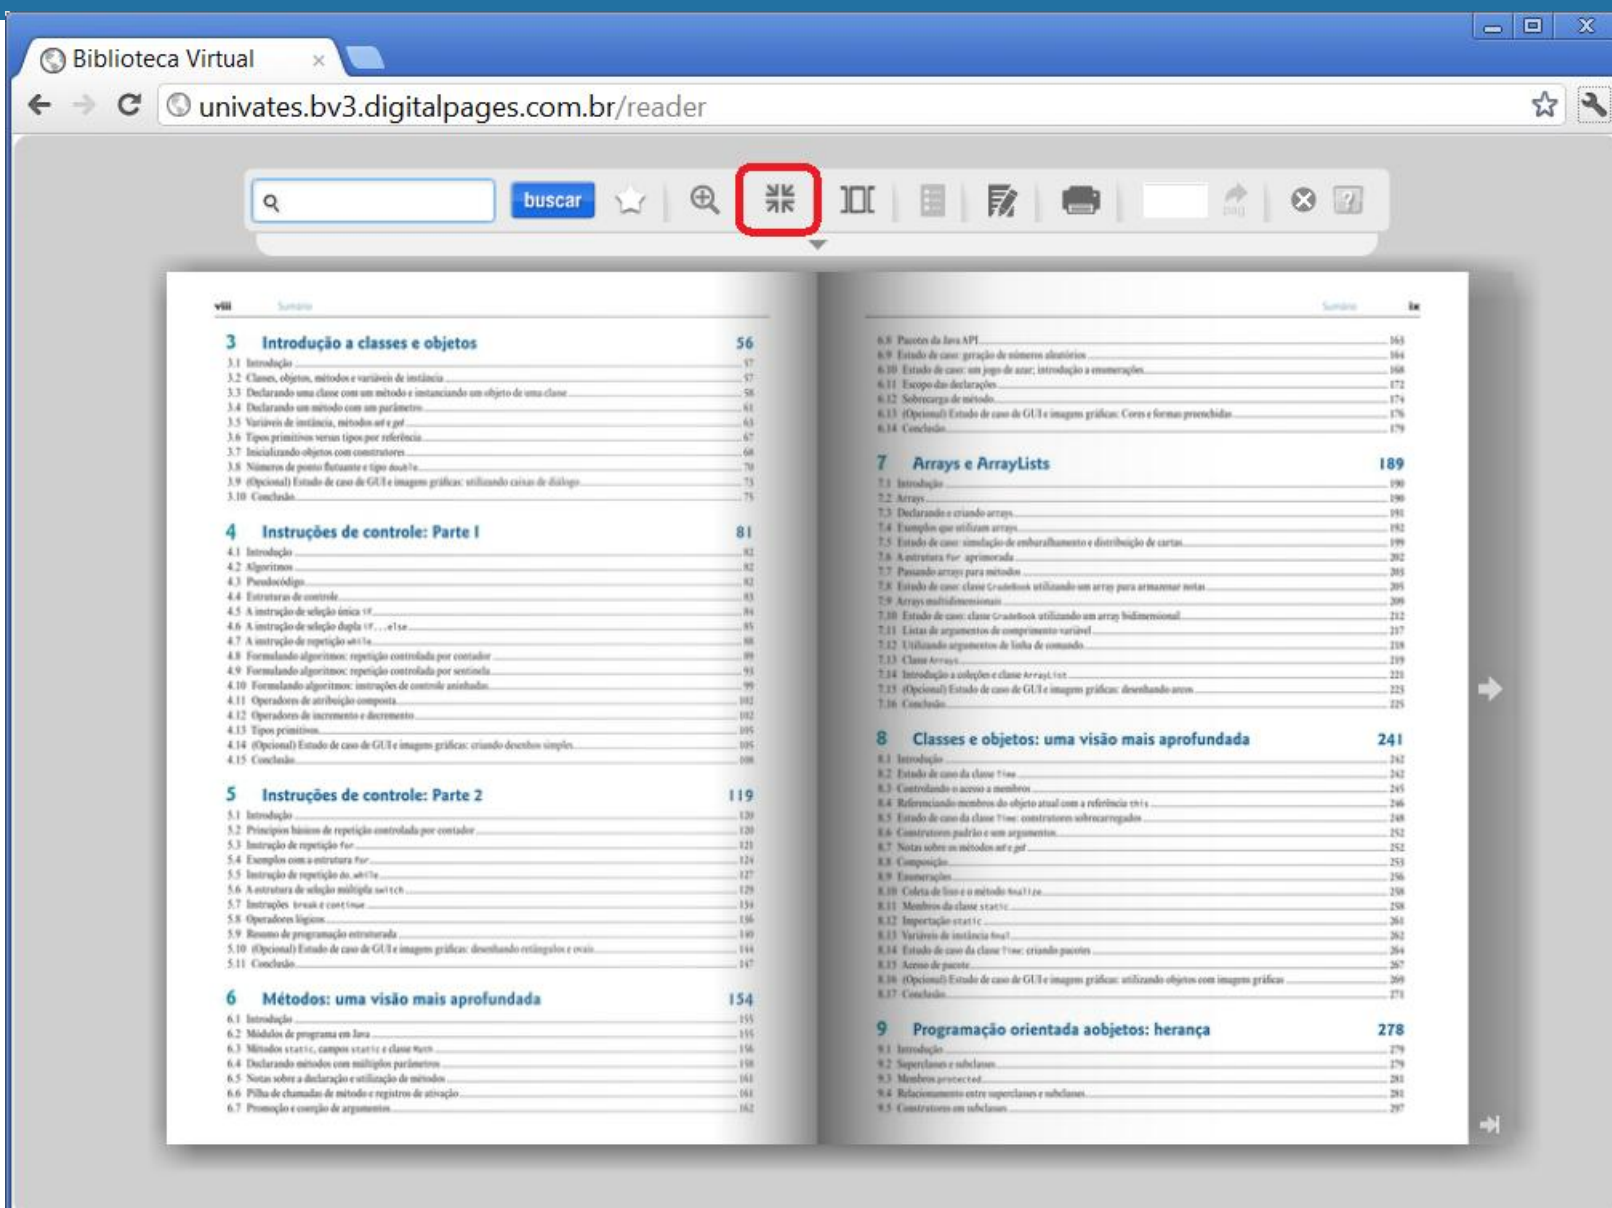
Biblioteca Virtual

univates.bv3.digitalpages.com.br/reader

buscar

viii Sumário

3 Introdução a classes e objetos 56
3.1 Introdução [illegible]
3.2 Classes, objetos, métodos e variáveis de instância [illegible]
3.3 Declarando uma classe com um método e instanciando um objeto de uma classe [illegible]
3.4 Declarando um método com um parâmetro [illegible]
3.5 Variáveis de instância, métodos set e get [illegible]
3.6 Tipos primitivos versus tipos por referência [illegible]
3.7 Inicializando objetos com construtores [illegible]
3.8 Números de ponto flutuante e tipo double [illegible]
3.9 (Opcional) Estudo de caso de GUI e imagens gráficas: utilizando caixas de diálogo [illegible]
3.10 Conclusão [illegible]

4 Instruções de controle: Parte 1 81
4.1 Introdução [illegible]
4.2 Algoritmos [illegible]
4.3 Pseudocódigo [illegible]
4.4 Estruturas de controle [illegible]
4.5 A instrução de seleção única if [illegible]
4.6 A instrução de seleção dupla if...else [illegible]
4.7 A instrução de repetição while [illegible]
4.8 Formulando algoritmos: repetição controlada por contador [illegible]
4.9 Formulando algoritmos: repetição controlada por sentinela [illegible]
4.10 Formulando algoritmos: instruções de controle aninhadas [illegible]
4.11 Operadores de atribuição composta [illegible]
4.12 Operadores de incremento e decremento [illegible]
4.13 Tipos primitivos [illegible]
4.14 (Opcional) Estudo de caso de GUI e imagens gráficas: criando desenhos simples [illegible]
4.15 Conclusão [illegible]

5 Instruções de controle: Parte 2 119
5.1 Introdução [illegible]
5.2 Princípios básicos de repetição controlada por contador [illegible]
5.3 Instrução de repetição for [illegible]
5.4 Exemplos com a estrutura for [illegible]
5.5 Instrução de repetição do...while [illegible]
5.6 A estrutura de seleção múltipla switch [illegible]
5.7 Instruções break e continue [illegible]
5.8 Operadores lógicos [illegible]
5.9 Resumo de programação estruturada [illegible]
5.10 (Opcional) Estudo de caso de GUI e imagens gráficas: desenhando retângulos e ovais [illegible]
5.11 Conclusão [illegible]

6 Métodos: uma visão mais aprofundada 154
6.1 Introdução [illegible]
6.2 Módulos de programa em Java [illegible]
6.3 Métodos static, campos static e classe Math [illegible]
6.4 Declarando métodos com múltiplos parâmetros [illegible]
6.5 Notas sobre a declaração e utilização de métodos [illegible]
6.6 Pilha de chamadas de método e registros de ativação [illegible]
6.7 Promoção e coerção de argumentos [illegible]

Sumário ix

6.8 Pacotes da Java API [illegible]
6.9 Estudo de caso: geração de números aleatórios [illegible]
6.10 Estudo de caso: um jogo de azar; introdução a enumerações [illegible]
6.11 Escopo das declarações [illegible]
6.12 Sobrecarga de método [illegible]
6.13 (Opcional) Estudo de caso de GUI e imagens gráficas: Cores e formas preenchidas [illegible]
6.14 Conclusão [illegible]

7 Arrays e ArrayLists 189
7.1 Introdução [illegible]
7.2 Arrays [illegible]
7.3 Declarando e criando arrays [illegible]
7.4 Exemplos que utilizam arrays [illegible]
7.5 Estudo de caso: simulação de embaralhamento e distribuição de cartas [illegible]
7.6 A estrutura for aprimorada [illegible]
7.7 Passando arrays para métodos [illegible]
7.8 Estudo de caso: classe GradeBook utilizando um array para armazenar notas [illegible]
7.9 Arrays multidimensionais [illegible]
7.10 Estudo de caso: classe GradeBook utilizando um array bidimensional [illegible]
7.11 Listas de argumentos de comprimento variável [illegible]
7.12 Utilizando argumentos de linha de comando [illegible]
7.13 Classe Arrays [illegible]
7.14 Introdução a coleções e classe ArrayList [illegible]
7.15 (Opcional) Estudo de caso de GUI e imagens gráficas: desenhando arcos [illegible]
7.16 Conclusão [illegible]

8 Classes e objetos: uma visão mais aprofundada 241
8.1 Introdução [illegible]
8.2 Estudo de caso da classe Time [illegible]
8.3 Controlando o acesso a membros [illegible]
8.4 Referenciando membros do objeto atual com a referência this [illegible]
8.5 Estudo de caso da classe Time: construtores sobrecarregados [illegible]
8.6 Construtores padrão e sem argumentos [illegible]
8.7 Notas sobre os métodos set e get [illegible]
8.8 Composição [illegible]
8.9 Enumerações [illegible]
8.10 Coleta de lixo e o método finalize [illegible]
8.11 Membros da classe static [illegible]
8.12 Importação static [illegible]
8.13 Variáveis de instância final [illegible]
8.14 Estudo de caso da classe Time: criando pacotes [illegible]
8.15 Acesso de pacote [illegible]
8.16 (Opcional) Estudo de caso de GUI e imagens gráficas: utilizando objetos com imagens gráficas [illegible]
8.17 Conclusão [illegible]

9 Programação orientada aobjetos: herança 278
9.1 Introdução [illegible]
9.2 Superclasses e subclasses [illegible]
9.3 Membros protected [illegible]
9.4 Relacionamento entre superclasses e subclasses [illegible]
9.5 Construtores em subclasses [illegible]